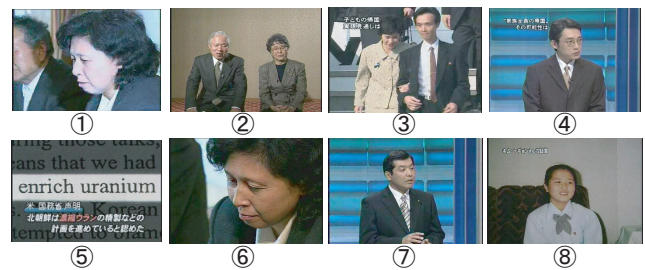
①
②
子どもの帰国
家族は 通しは
③
「家族全員の帰国」
その可能性は
④
ring those talks,
eans that we had
enrich uranium
米 国務省 声明
北朝鮮は濃縮ウランの精製などの
計画を進めていると認めた
templeted to draw
⑤
⑥
⑦
⑧